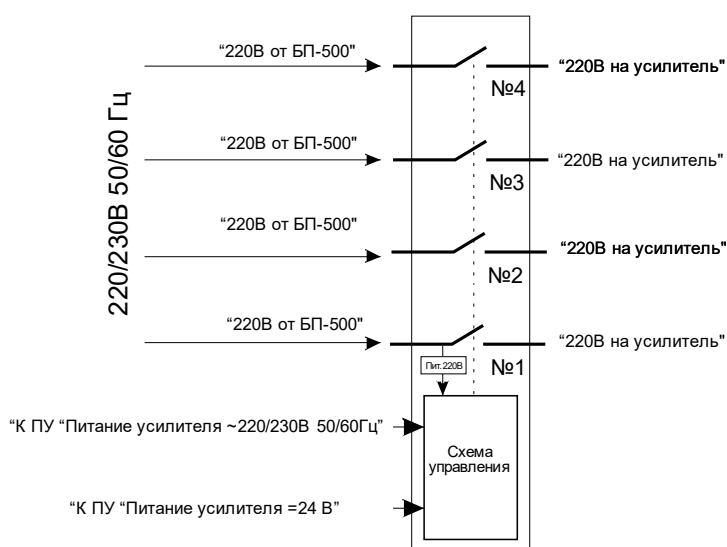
220/230В 50/60 Гц

“220В от БП-500"

“220В на усилитель"

№4

“220В от БП-500"

“220В на усилитель"

№3

“220В от БП-500"

“220В на усилитель"

№2

“220В от БП-500"

“220В на усилитель"

Пит.220В

№1

“К ПУ “Питание усилителя ~220/230В 50/60Гц"

Схема управления

“К ПУ “Питание усилителя =24 В"